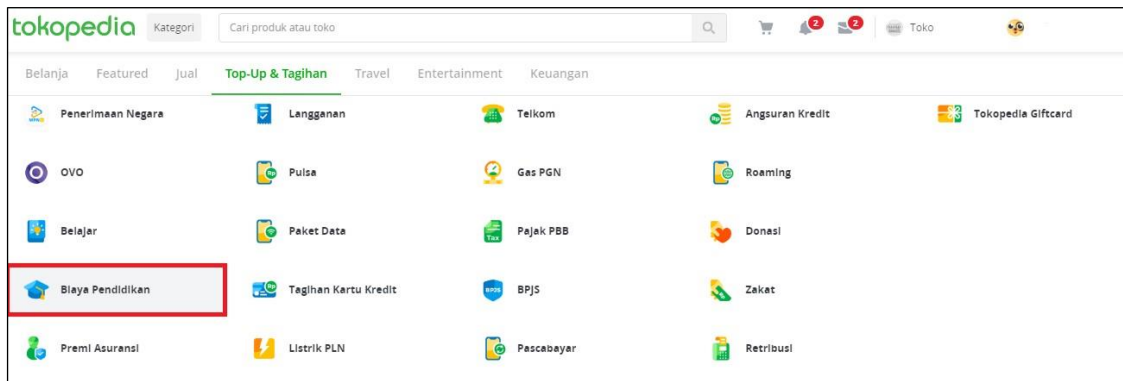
tokopedia Kategori Cari produk atau toko 2 2 Toko

Belanja Featured Jual Top-Up & Tagihan Travel Entertainment Keuangan

Penerimaan Negara
Langganan
Telkom
Angsuran Kredit
Tokopedia Giftcard
OVO
Pulsa
Gas PGN
Roaming
Belajar
Paket Data
Pajak PBB
Donasi
Biaya Pendidikan
Tagihan Kartu Kredit
BPJS
Zakat
Premi Asuransi
Listrik PLN
Pascabayar
Retribusi